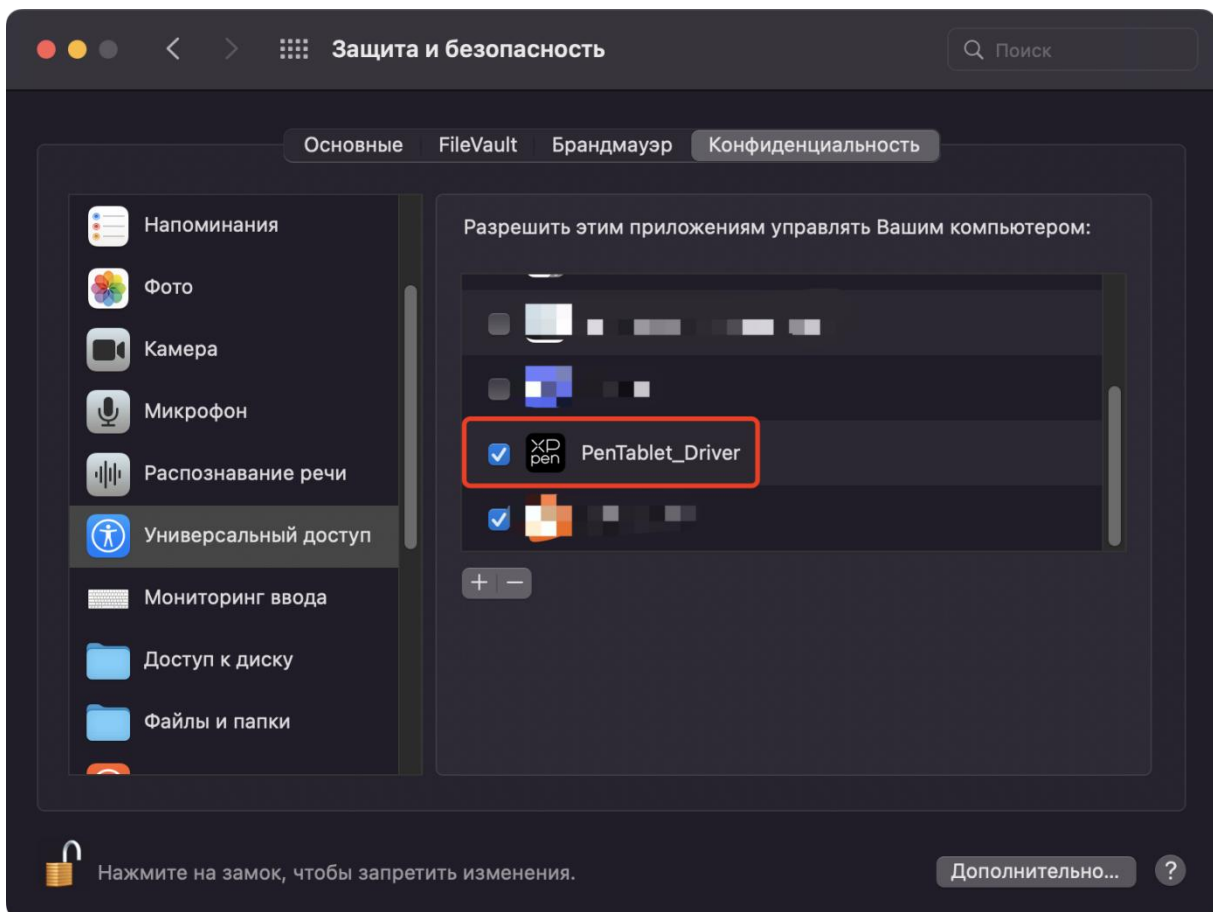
Защита и безопасность

Поиск

Основные | FileVault | Брандмауэр | Конфиденциальность

Напоминания
Фото
Камера
Микрофон
Распознавание речи
Универсальный доступ
Мониторинг ввода
Доступ к диску
Файлы и папки

Разрешить этим приложениям управлять Вашим компьютером:

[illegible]
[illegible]
XP pen PenTablet_Driver
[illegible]

+ −

Нажмите на замок, чтобы запретить изменения.

Дополнительно...

?